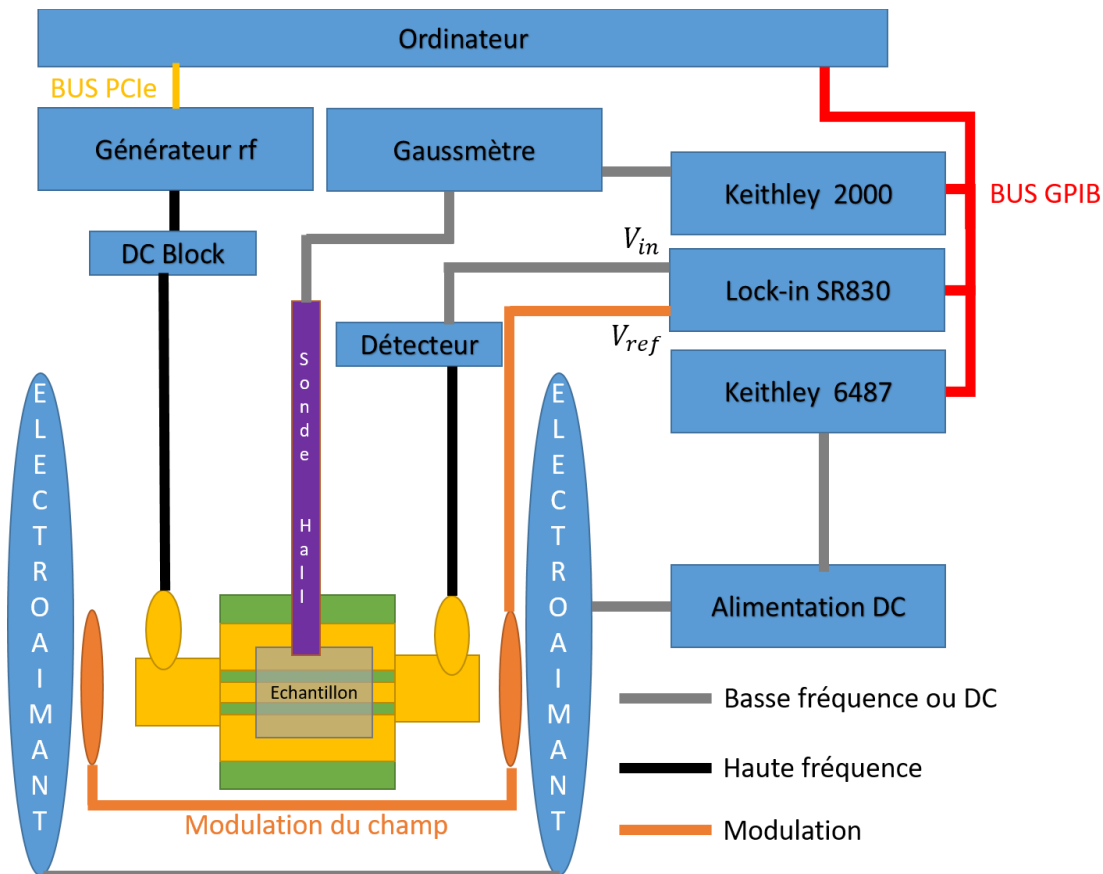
Ordinateur

BUS PCIe

Générateur rf

Gaussmètre

Keithley 2000

BUS GPIB

DC Block

$V_{in}$

Lock-in SR830

$V_{ref}$

Détecteur

Keithley 6487

E L E C T R O A I M A N T

S o n d e H a l l

E L E C T R O A I M A N T

Alimentation DC

Echantillon

Basse fréquence ou DC

Haute fréquence

Modulation du champ

Modulation